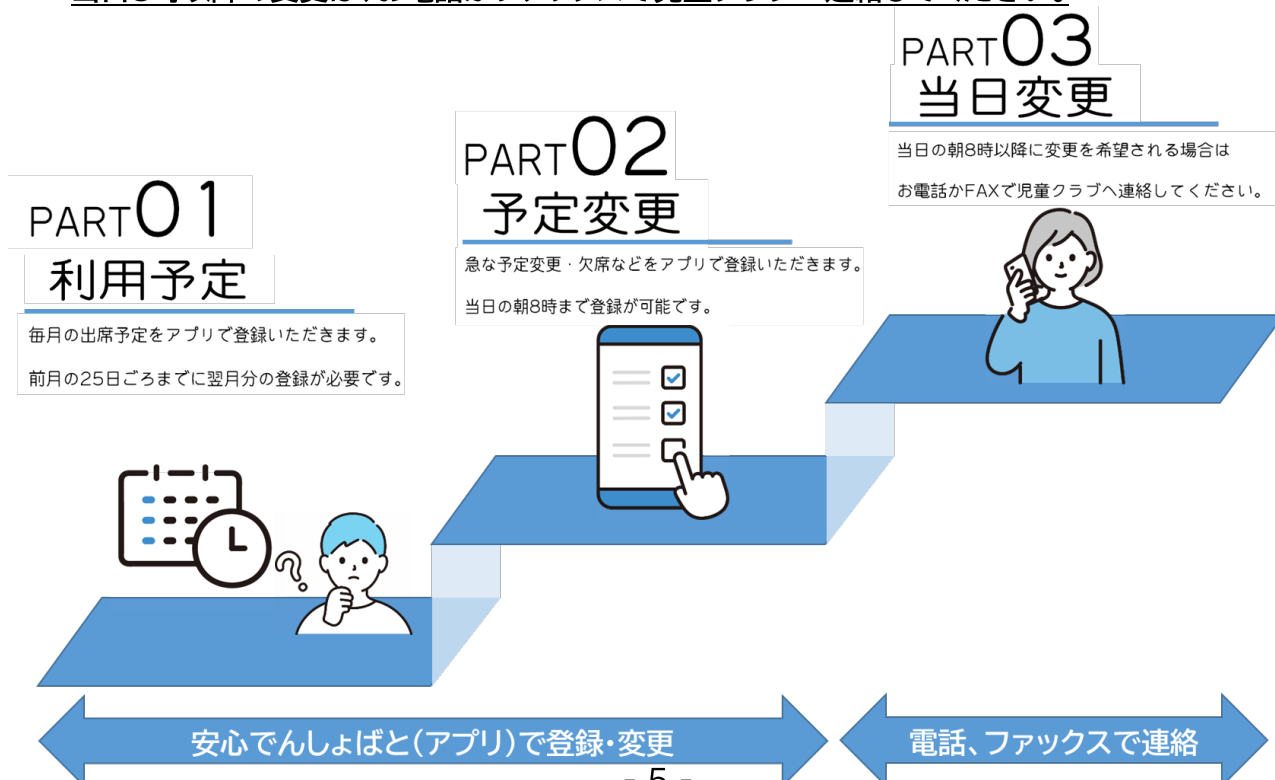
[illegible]

PART01
利用予定

毎月の出席予定をアプリで登録いただきます。

前月の25日ごろまでに翌月分の登録が必要です。

PART02
予定変更

急な予定変更・欠席などをアプリで登録いただきます。

当日の朝8時まで登録が可能です。

PART03
当日変更

当日の朝8時以降に変更を希望される場合は

お電話かFAXで児童クラブへ連絡してください。

安心でんしょばと(アプリ)で登録・変更

電話、ファックスで連絡

- 5 -